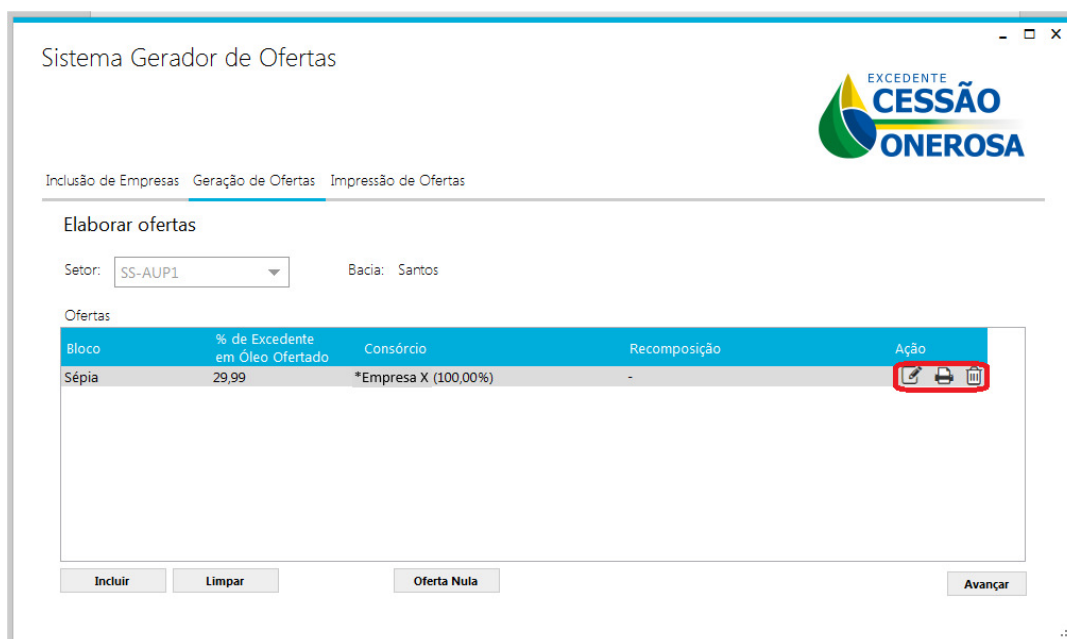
Sistema Gerador de Ofertas

EXCEDENTE
CESSÃO
ONEROSA

Inclusão de Empresas Geração de Ofertas Impressão de Ofertas

Elaborar ofertas

Setor: SS-AUP1

Bacia: Santos

Ofertas

| Bloco | % de Excedente em Óleo Ofertado | Consórcio | Recomposição | Ação |
|---|---|---|---|---|
| Sépia | 29,99 | *Empresa X (100,00%) | - | |

Incluir Limpar Oferta Nula Avançar